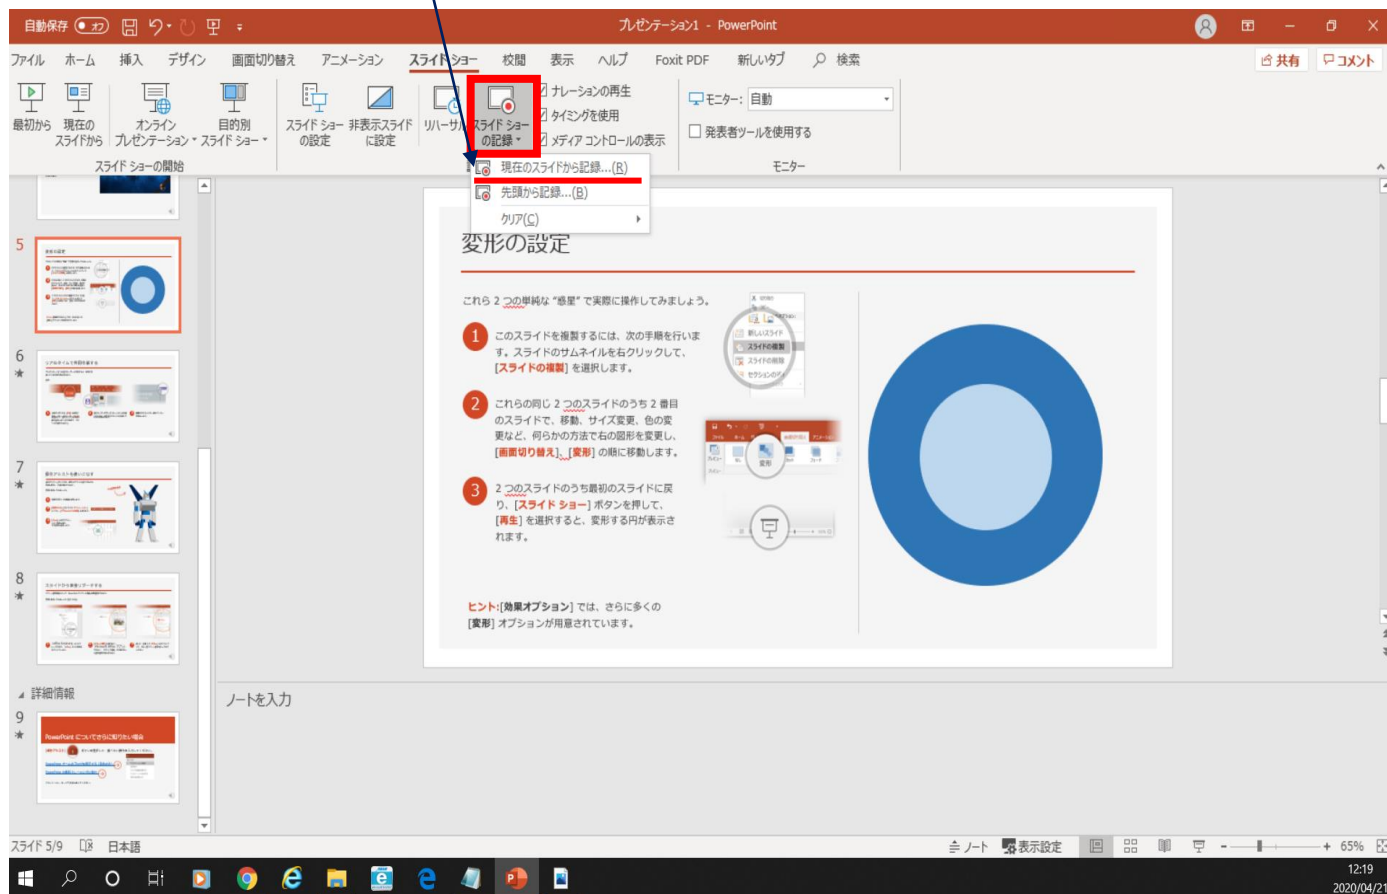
自動保存 オフ プレゼンテーション1 - PowerPoint

ファイル ホーム 挿入 デザイン 画面切り替え アニメーション スライドショー 校閲 表示 ヘルプ Foxit PDF 新しいタブ 検索 共有 コメント

最初から 現在のスライドから オンライン プレゼンテーション 目的別 スライド ショー スライド ショーの設定 非表示スライドに設定 リハーサル スライド ショーの記録 ナレーションの再生 タイミングを使用 メディア コントロールの表示 モニター: 自動 発表者ツールを使用する

スライド ショーの開始 モニター

現在のスライドから記録...(R)
先頭から記録...(B)
クリア(C)

5
6
7
8
詳細情報
9

変形の設定

これら 2 つの単純な "惑星" で実際に操作してみましょう。

1 このスライドを複製するには、次の手順を行います。スライドのサムネイルを右クリックして、[スライドの複製] を選択します。

2 これらの同じ 2 つのスライドのうち 2 番目のスライドで、移動、サイズ変更、色の変更など、何らかの方法で右の図形を変更し、[画面切り替え]、[変形] の順に移動します。

3 2 つのスライドのうち最初のスライドに戻り、[スライド ショー] ボタンを押して、[再生] を選択すると、変形する円が表示されます。

ヒント:[効果オプション] では、さらに多くの [変形] オプションが用意されています。

新しいスライド
スライドの複製
スライドの削除
セクションの追加

変形

ノートを入力

スライド 5/9 日本語 ノート 表示設定 65%

12:19
2020/04/21